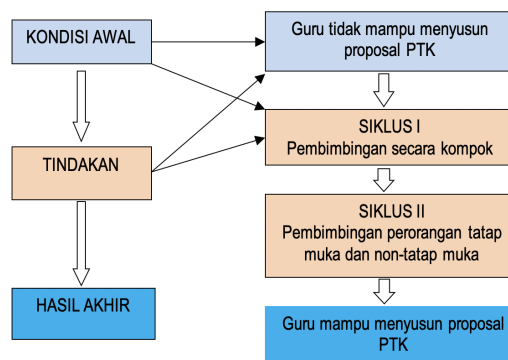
KONDISI AWAL

TINDAKAN

HASIL AKHIR

Guru tidak mampu menyusun proposal PTK

SIKLUS I
Pembimbingan secara kompok

SIKLUS II
Pembimbingan perorangan tatap muka dan non-tatap muka

Guru mampu menyusun proposal PTK